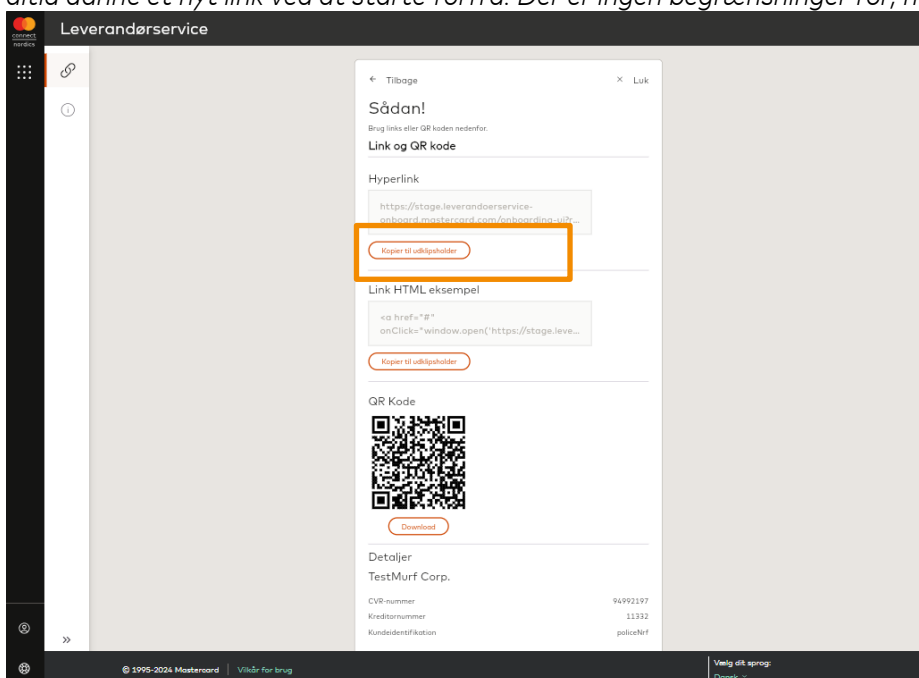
altid danne et nyt link ved at starte forfra. Der er ingen begrænsninger for, h

connect nordics

Leverandørservice

← Tilbage

× Luk

Sådan!

Brug links eller QR koden nedenfor.

Link og QR kode

Hyperlink

https://stage.leverandoerservice-onboard.mastercard.com/onboarding-ui?r...

Kopier til udklipsholder

Link HTML eksempel

<a href="#" onClick="window.open('https://stage.leve...

Kopier til udklipsholder

QR Kode

Download

Detaljer

TestMurf Corp.

| | |
|---|---|
| CVR-nummer | 94992197 |
| Kreditornummer | 11332 |
| Kundeidentifikation | policeNrf |

»

© 1995-2024 Mastercard | Vilkår for brug

Vælg dit sprog:

Dansk ˅